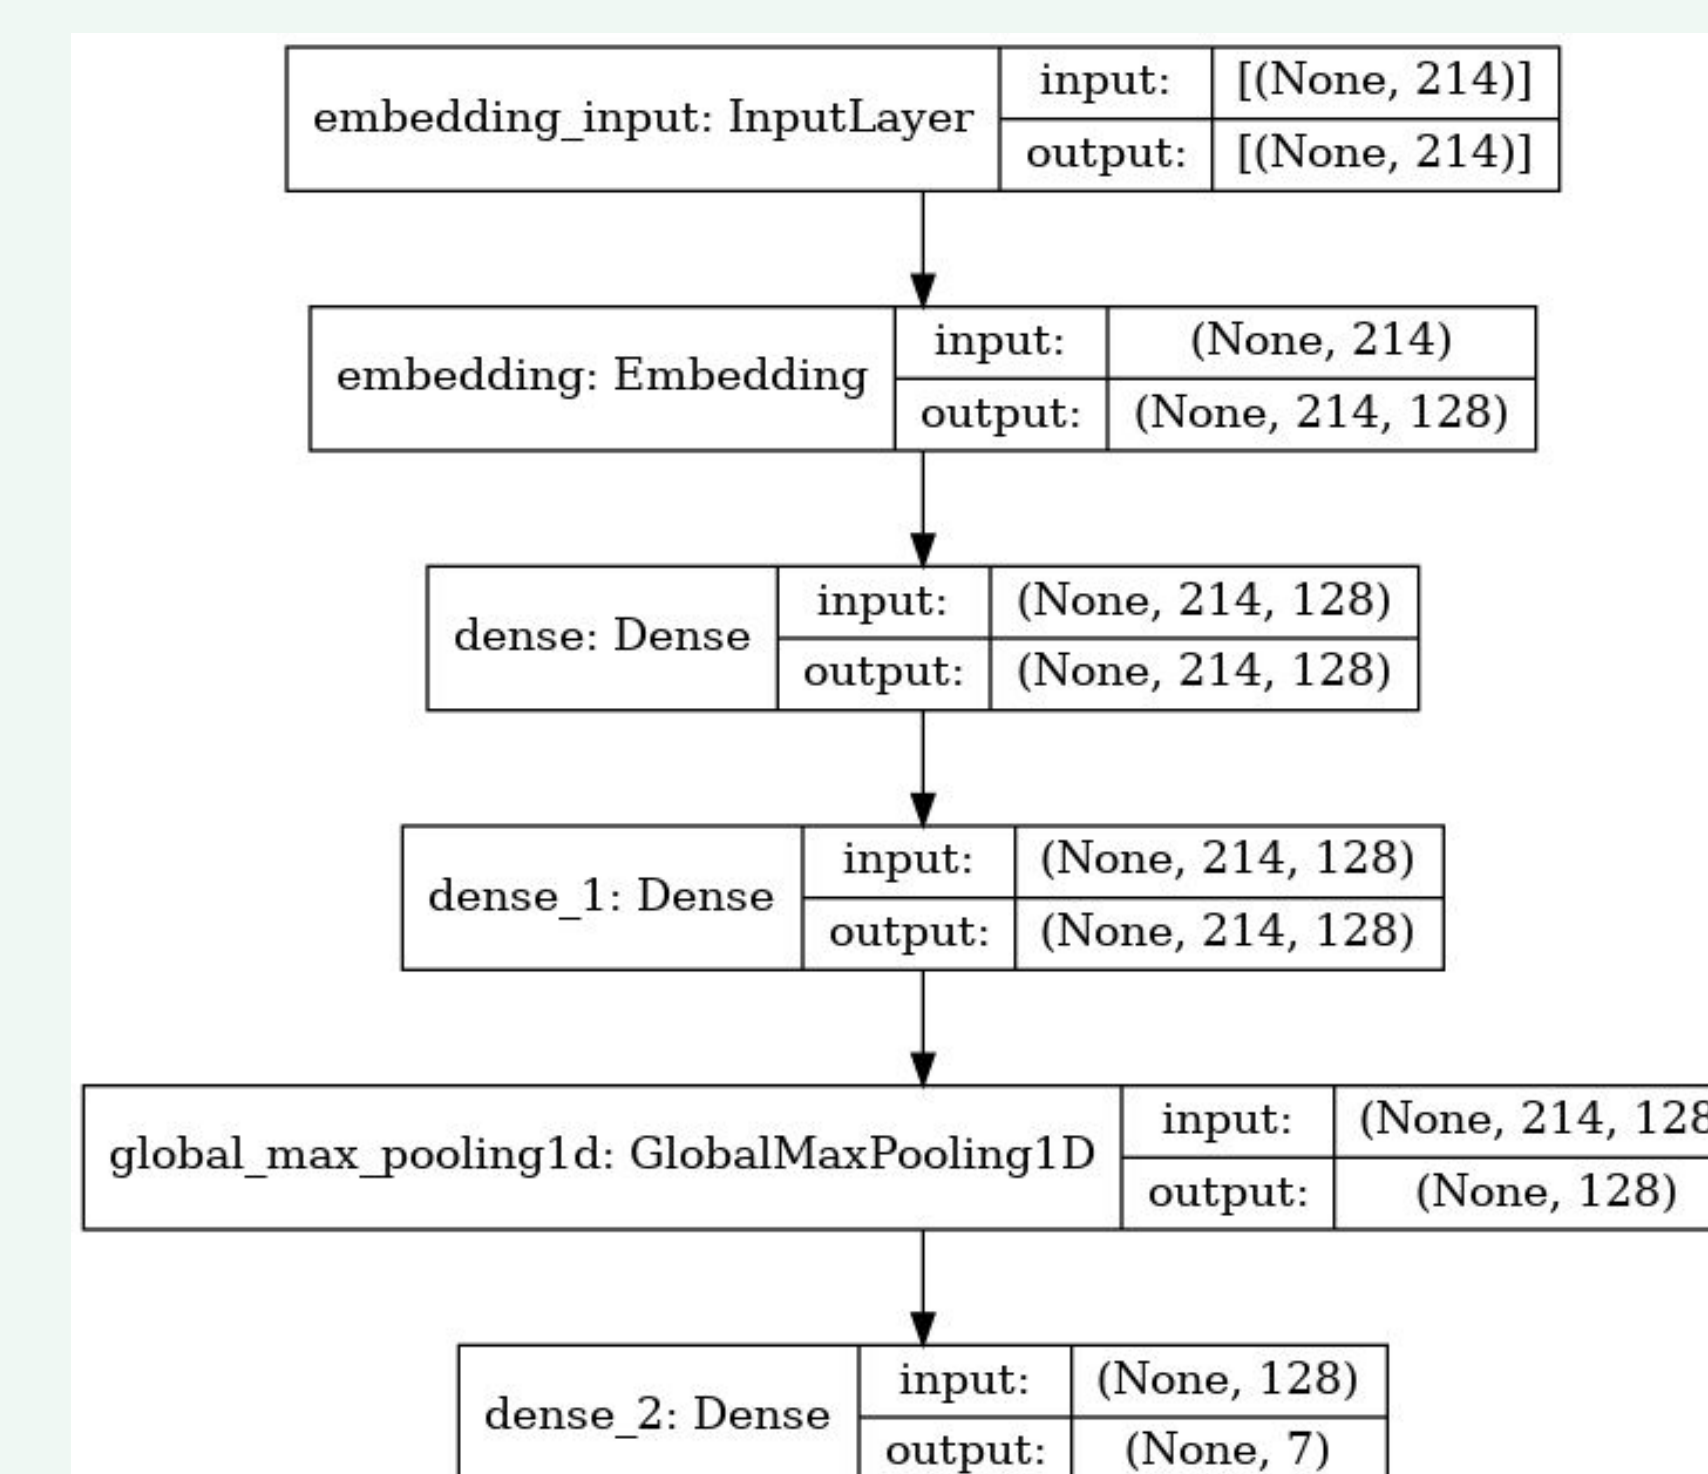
embedding_input: InputLayer
input: [(None, 214)]
output: [(None, 214)]

embedding: Embedding
input: (None, 214)
output: (None, 214, 128)

dense: Dense
input: (None, 214, 128)
output: (None, 214, 128)

dense_1: Dense
input: (None, 214, 128)
output: (None, 214, 128)

global_max_pooling1d: GlobalMaxPooling1D
input: (None, 214, 128 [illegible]
output: (None, 128)

dense_2: Dense
input: (None, 128)
output: (None, 7)